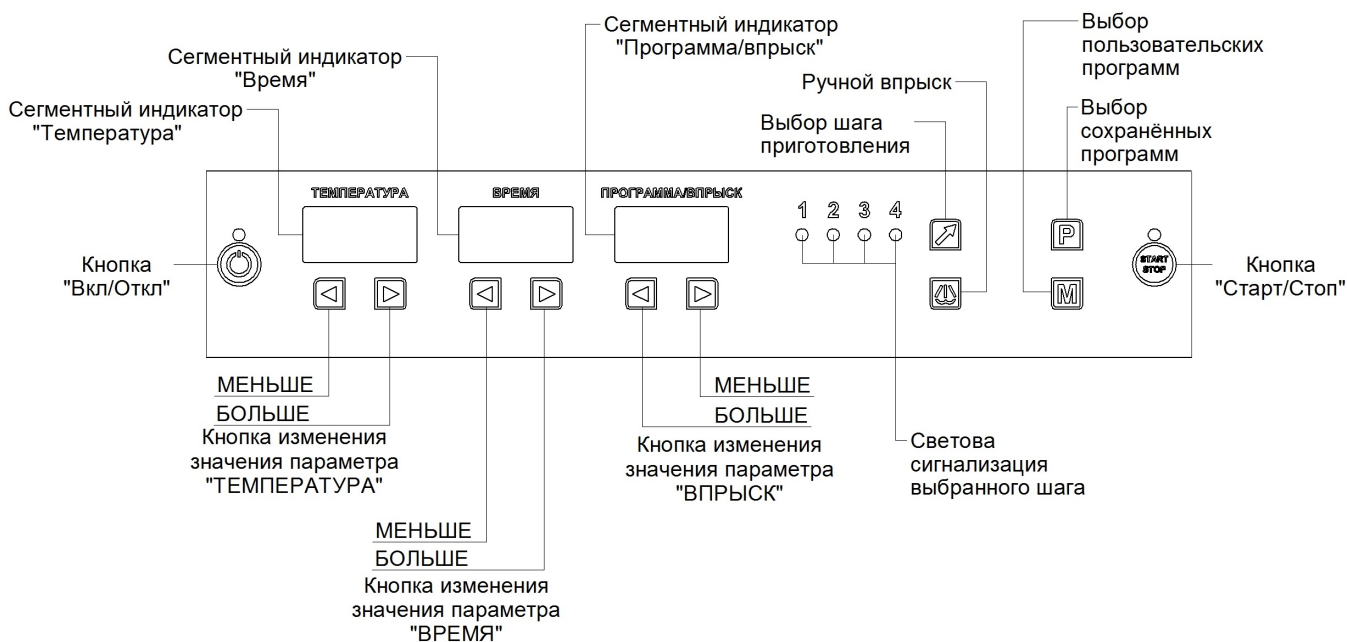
Сегментный индикатор "Программа/впрыск"

Выбор пользовательских программ

Сегментный индикатор "Время"

Ручной впрыск

Сегментный индикатор "Температура"

Выбор сохранённых программ

Выбор шага приготовления

ТЕМПЕРАТУРА

ВРЕМЯ

ПРОГРАММА/ВПРЫСК

1 2 3 4

P

START STOP

Кнопка "Вкл/Откл"

M

Кнопка "Старт/Стоп"

МЕНЬШЕ

БОЛЬШЕ

Кнопка изменения значения параметра "ТЕМПЕРАТУРА"

МЕНЬШЕ

БОЛЬШЕ

Кнопка изменения значения параметра "ВПРЫСК"

Светова сигнализация выбранного шага

МЕНЬШЕ

БОЛЬШЕ

Кнопка изменения значения параметра "ВРЕМЯ"